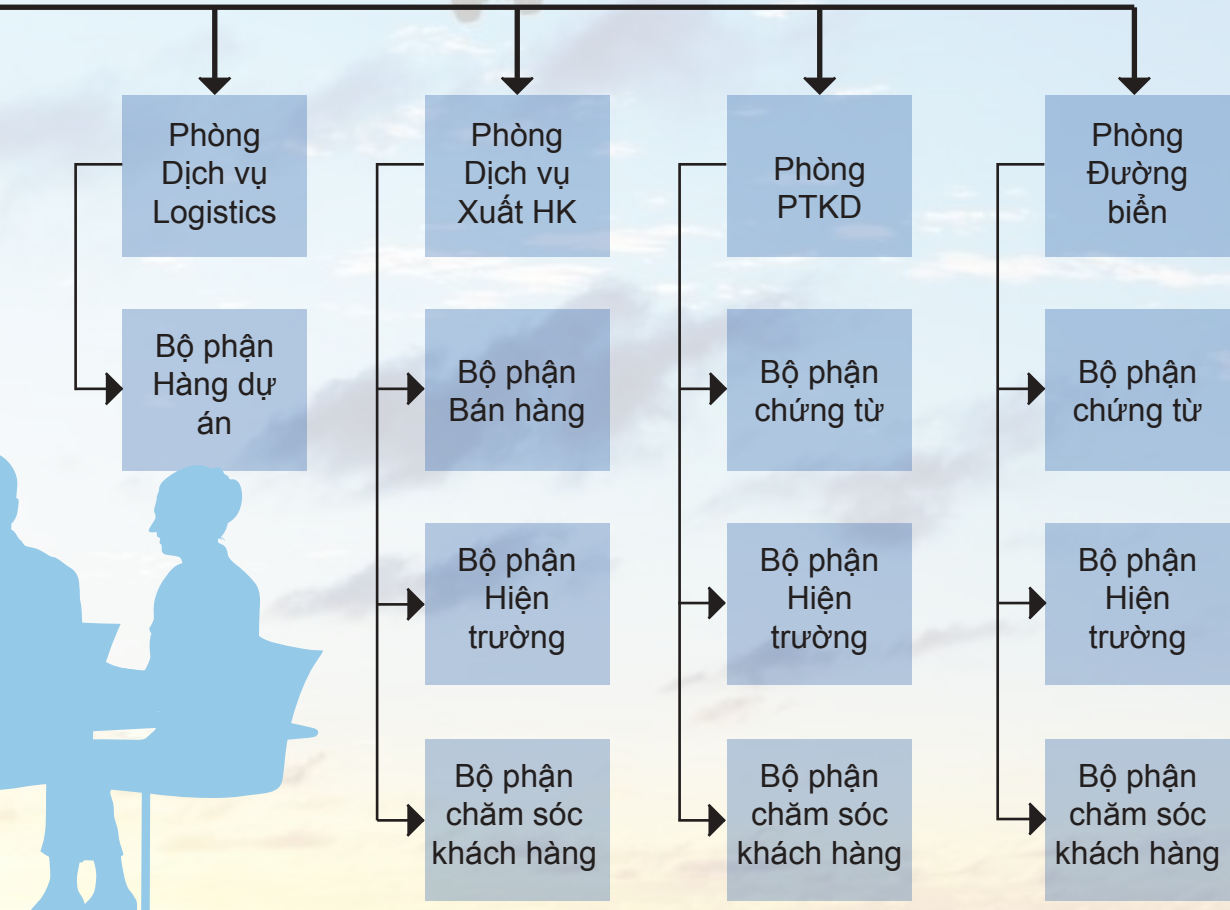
Phòng Dịch vụ Logistics

Bộ phận Hàng dự án

Phòng Dịch vụ Xuất HK

Bộ phận Bán hàng

Bộ phận Hiện trường

Bộ phận chăm sóc khách hàng

Phòng PTKD

Bộ phận chứng từ

Bộ phận Hiện trường

Bộ phận chăm sóc khách hàng

Phòng Đường biển

Bộ phận chứng từ

Bộ phận Hiện trường

Bộ phận chăm sóc khách hàng